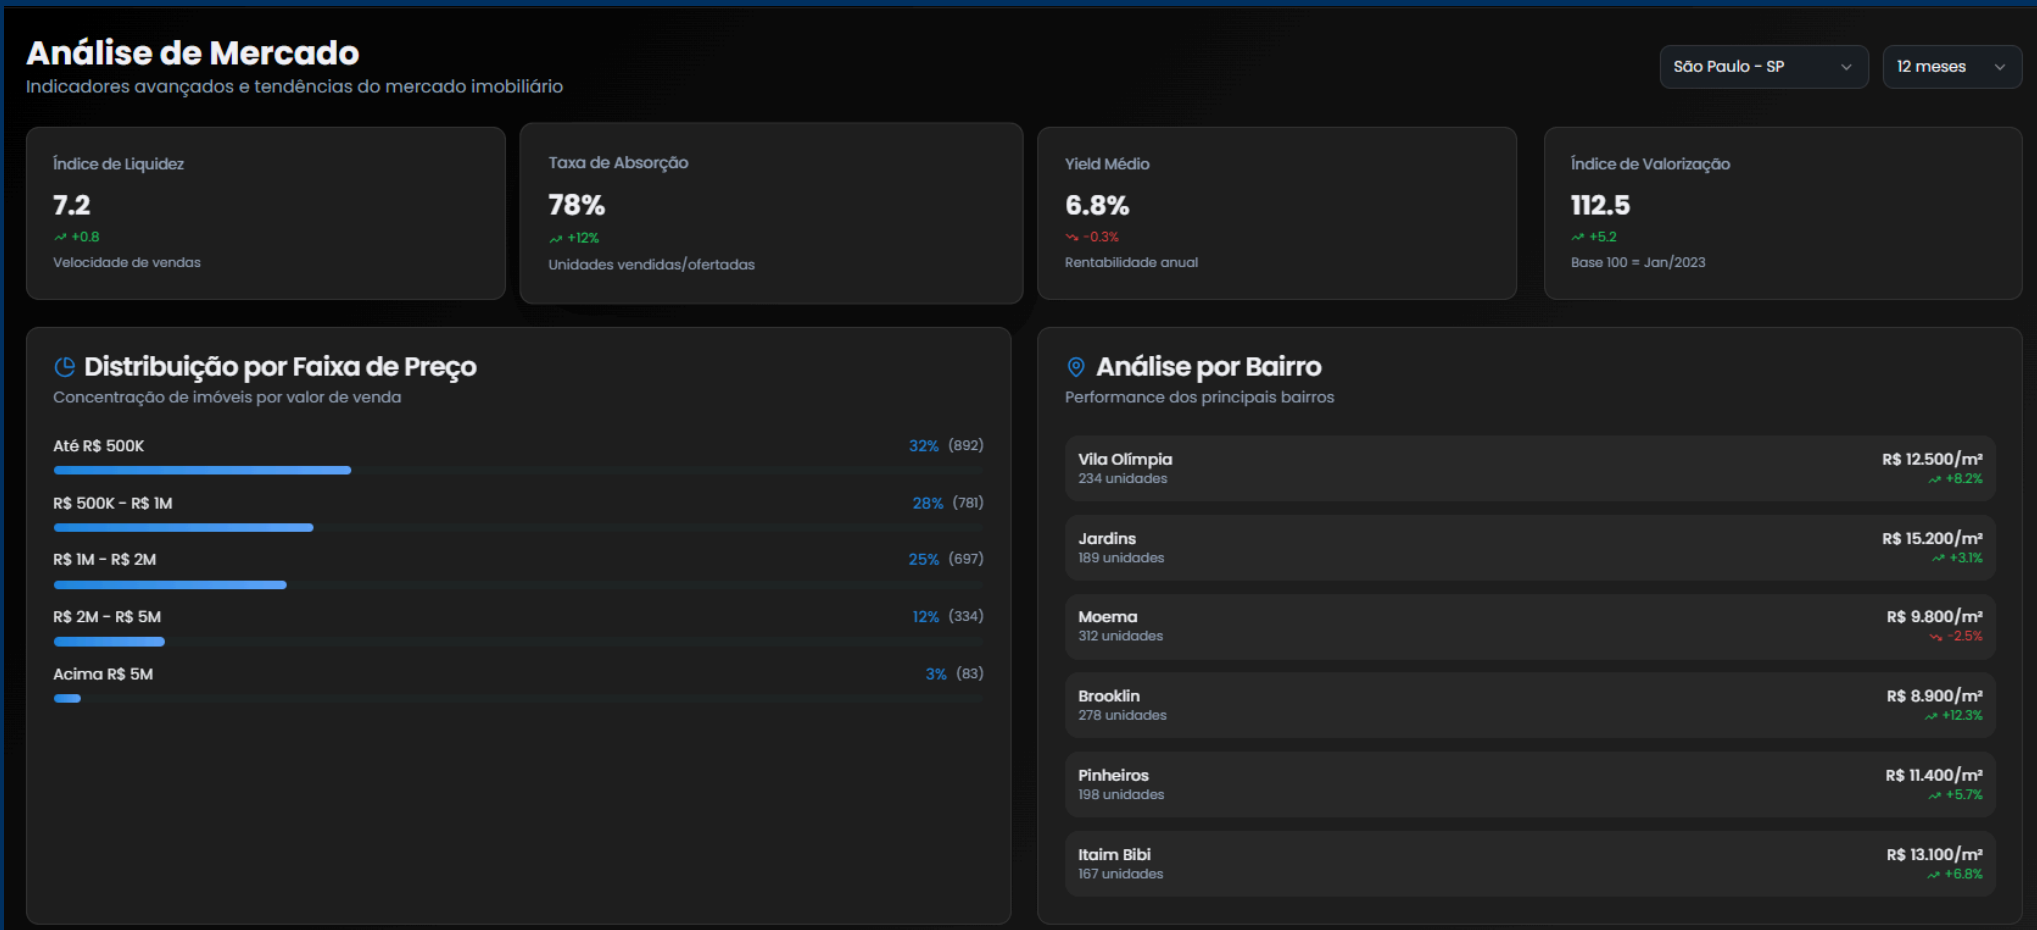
Análise de Mercado
Indicadores avançados e tendências do mercado imobiliário

São Paulo - SP
12 meses

Índice de Liquidez
7.2
+0.8
Velocidade de vendas

Taxa de Absorção
78%
+12%
Unidades vendidas/ofertadas

Yield Médio
6.8%
-0.3%
Rentabilidade anual

Índice de Valorização
112.5
+5.2
Base 100 = Jan/2023

Distribuição por Faixa de Preço
Concentração de imóveis por valor de venda

Até R$ 500K 32% (892)
R$ 500K - R$ 1M 28% (781)
R$ 1M - R$ 2M 25% (697)
R$ 2M - R$ 5M 12% (334)
Acima R$ 5M 3% (83)

Análise por Bairro
Performance dos principais bairros

Vila Olímpia
234 unidades
R$ 12.500/m²
+8.2%

Jardins
189 unidades
R$ 15.200/m²
+3.1%

Moema
312 unidades
R$ 9.800/m²
-2.5%

Brooklin
278 unidades
R$ 8.900/m²
+12.3%

Pinheiros
198 unidades
R$ 11.400/m²
+5.7%

Itaim Bibi
167 unidades
R$ 13.100/m²
+6.8%